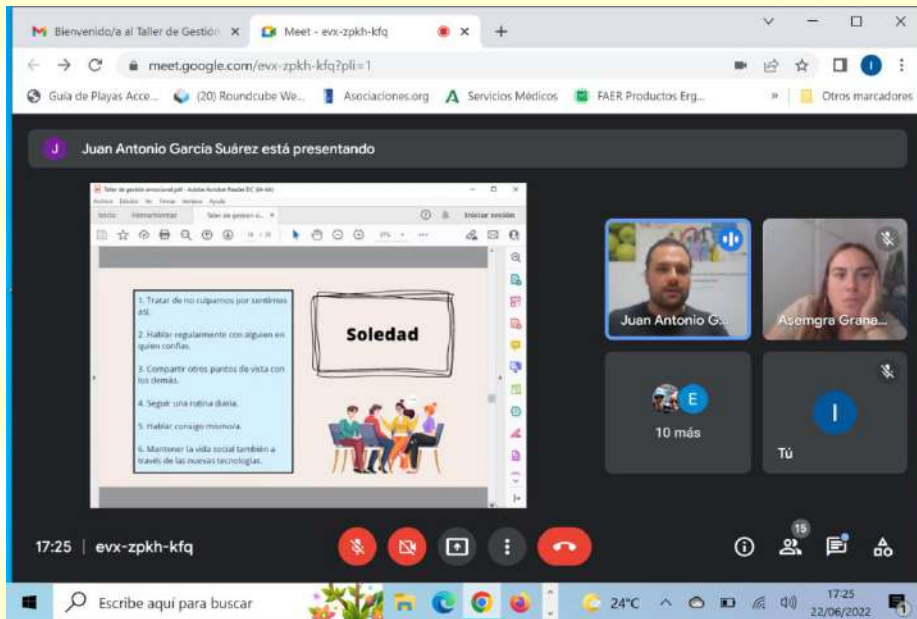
Bienvenido/a al Taller de Gestión ×
Meet - evx-zpkh-kfq ×
+

meet.google.com/evx-zpkh-kfq?pli=1

Guía de Playas Acce... (20) Roundcube We... Asociaciones.org Servicios Médicos FAER Productos Erg... » Otros marcadores

Juan Antonio García Suárez está presentando

Taller de gestión emocional.pdf - Adobe Acrobat Reader DC (64-bit)
Archivo Edición Ver Firmar Ventana Ayuda
Inicio Herramientas Taller de gestión e... ×
Iniciar sesión

1. Tratar de no culparnos por sentirnos así.

2. Hablar regularmente con alguien en quien confías.

3. Compartir otros puntos de vista con los demás.

4. Seguir una rutina diaria.

5. Hablar consigo mismo/a.

6. Mantener la vida social también a través de las nuevas tecnologías.

Soledad

Juan Antonio G...
Asemgra Grana...
E
10 más
I
Tú

17:25 | evx-zpkh-kfq
15

Escribe aquí para buscar
24°C
17:25
22/06/2022